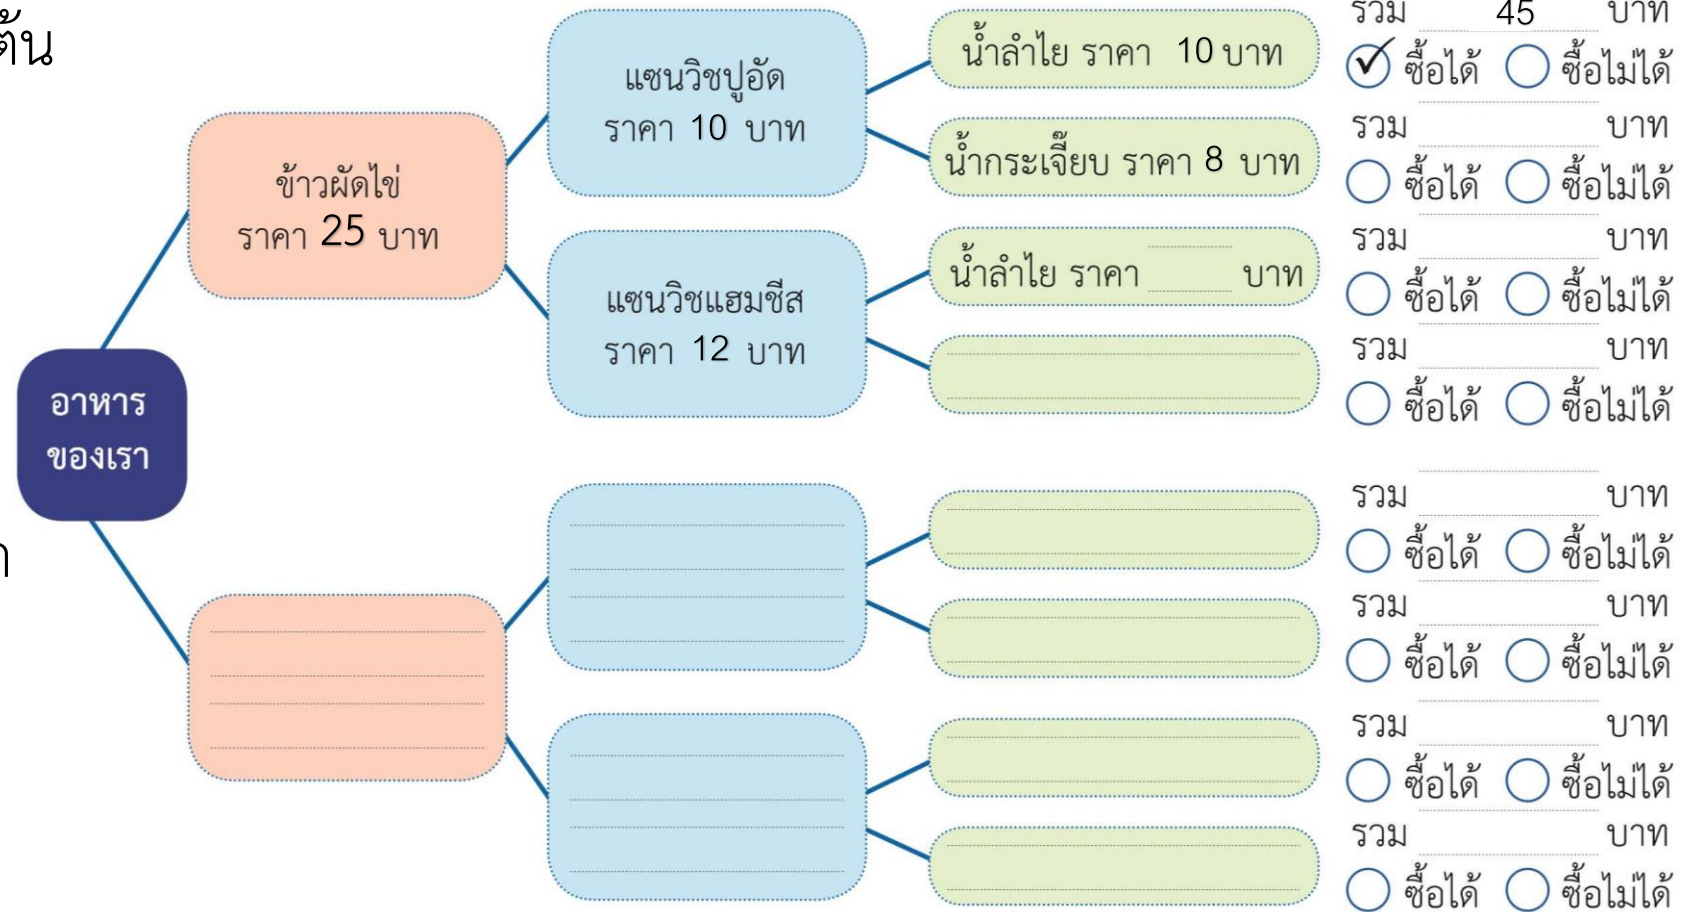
ต้น

อาหารของเรา

ข้าวผัดไข่ ราคา 25 บาท

แซนวิชปูอัด ราคา 10 บาท

น้ำลำไย ราคา 10 บาท

รวม 45 บาท
☑ ซื้อได้ ○ ซื้อไม่ได้

น้ำกระเจี๊ยบ ราคา 8 บาท

รวม บาท
○ ซื้อได้ ○ ซื้อไม่ได้

แซนวิชแฮมชีส ราคา 12 บาท

น้ำลำไย ราคา บาท

รวม บาท
○ ซื้อได้ ○ ซื้อไม่ได้

รวม บาท
○ ซื้อได้ ○ ซื้อไม่ได้

รวม บาท
○ ซื้อได้ ○ ซื้อไม่ได้

รวม บาท
○ ซื้อได้ ○ ซื้อไม่ได้

รวม บาท
○ ซื้อได้ ○ ซื้อไม่ได้

รวม บาท
○ ซื้อได้ ○ ซื้อไม่ได้